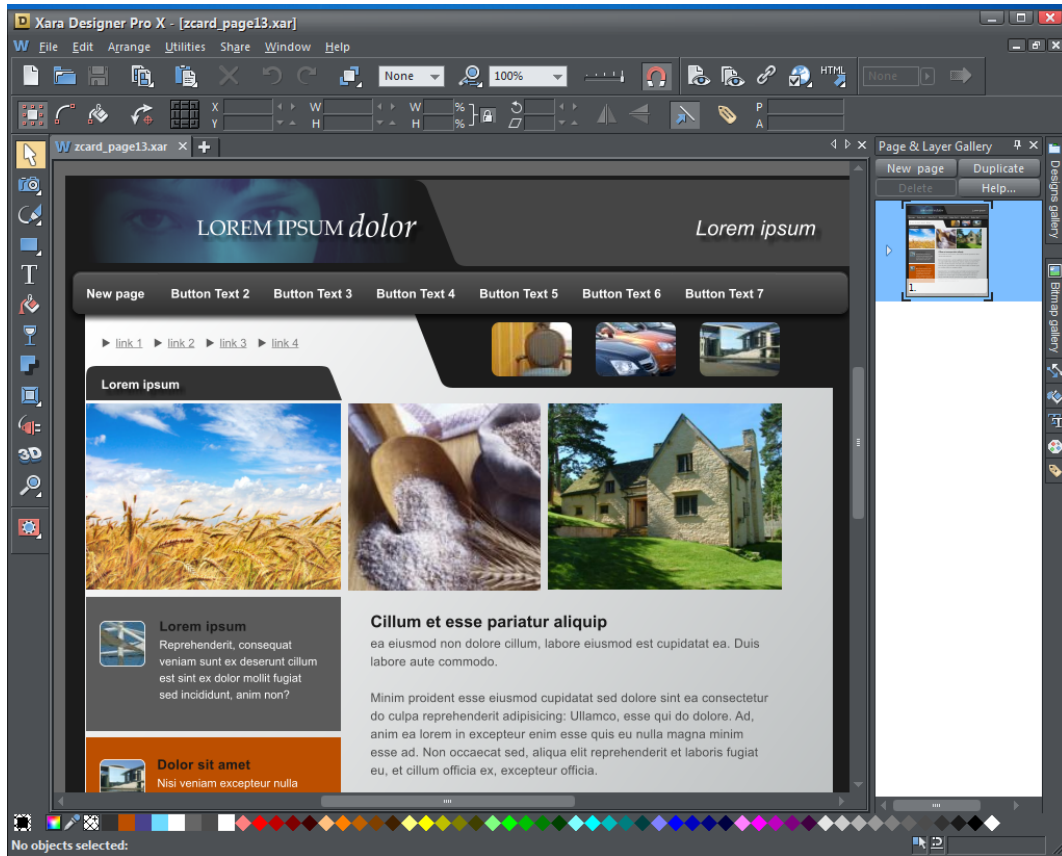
Xara Designer Pro X - [zcard_page13.xar]

File Edit Arrange Utilities Share Window Help

None 100% HTML None

X Y W H W H % % P A

zcard_page13.xar

Page & Layer Gallery

New page Duplicate Delete Help...

1.

Designs gallery Bitmap gallery

LOREM IPSUM dolor

Lorem ipsum

New page Button Text 2 Button Text 3 Button Text 4 Button Text 5 Button Text 6 Button Text 7

link 1 link 2 link 3 link 4

Lorem ipsum

Lorem ipsum
Reprehenderit, consequat veniam sunt ex deserunt cillum est sint ex dolor mollit fugiat sed incididunt, anim non?

Dolor sit amet
Nisi veniam excepteur nulla

Cillum et esse pariatur aliquip
ea eiusmod non dolore cillum, labore eiusmod est cupidatat ea. Duis labore aute commodo.

Minim proident esse eiusmod cupidatat sed dolore sint ea consectetur do culpa reprehenderit adipisicing: Ullamco, esse qui do dolore. Ad, anim ea lorem in excepteur enim esse quis eu nulla magna minim esse ad. Non occaecat sed, aliqua elit reprehenderit et laboris fugiat eu, et cillum officia ex, excepteur officia.

No objects selected: